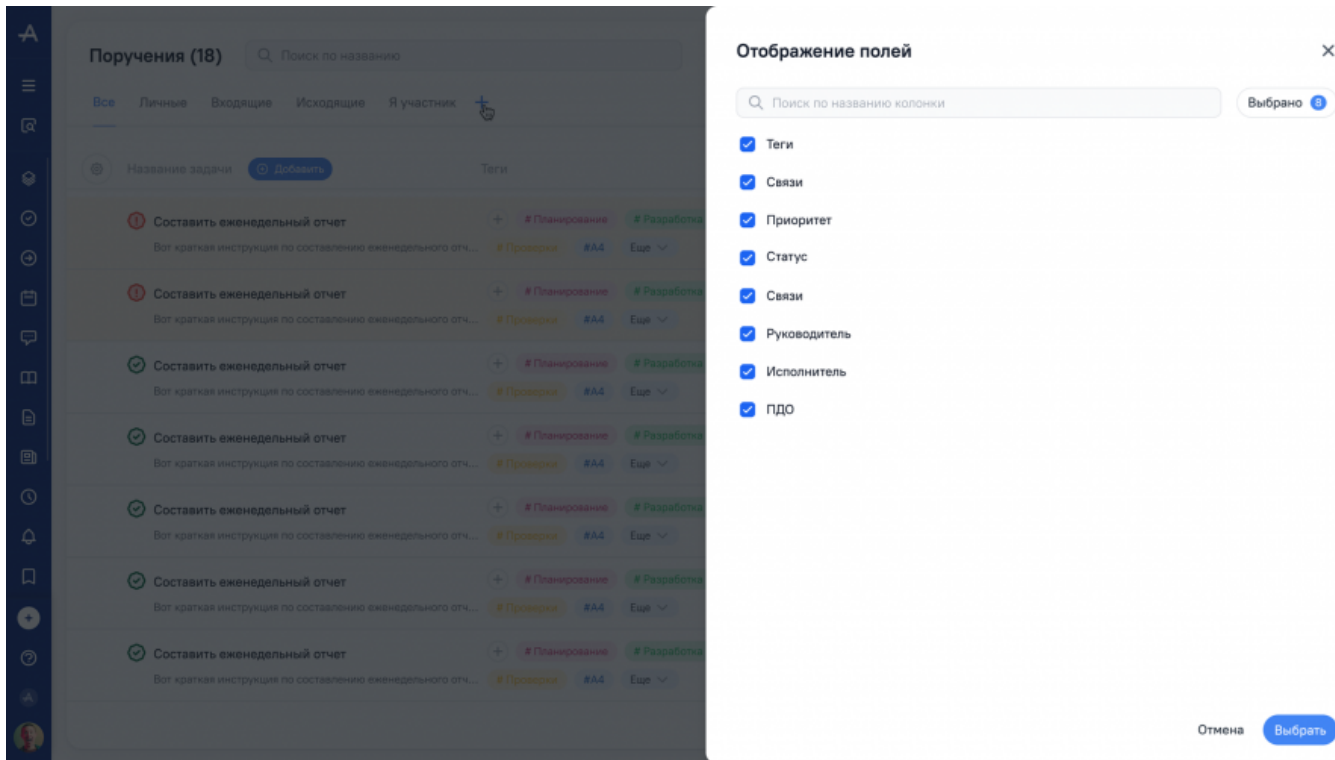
Поручения (18)
Поиск по названию
Все Личные Входящие Исходящие Я участник +
Название задачи Добавить Теги

Составить еженедельный отчет
Вот краткая инструкция по составлению еженедельного отч...
# Планирование # Разработка # Проверка #А4 Еще

Составить еженедельный отчет
Вот краткая инструкция по составлению еженедельного отч...
# Планирование # Разработка # Проверка #А4 Еще

Составить еженедельный отчет
Вот краткая инструкция по составлению еженедельного отч...
# Планирование # Разработка # Проверка #А4 Еще

Составить еженедельный отчет
Вот краткая инструкция по составлению еженедельного отч...
# Планирование # Разработка # Проверка #А4 Еще

Составить еженедельный отчет
Вот краткая инструкция по составлению еженедельного отч...
# Планирование # Разработка # Проверка #А4 Еще

Составить еженедельный отчет
Вот краткая инструкция по составлению еженедельного отч...
# Планирование # Разработка # Проверка #А4 Еще

Составить еженедельный отчет
Вот краткая инструкция по составлению еженедельного отч...
# Планирование # Разработка # Проверка #А4 Еще

Отображение полей
×
Поиск по названию колонки
Выбрано 8
Теги
Связи
Приоритет
Статус
Связи
Руководитель
Исполнитель
ПДО

Отмена Выбрать